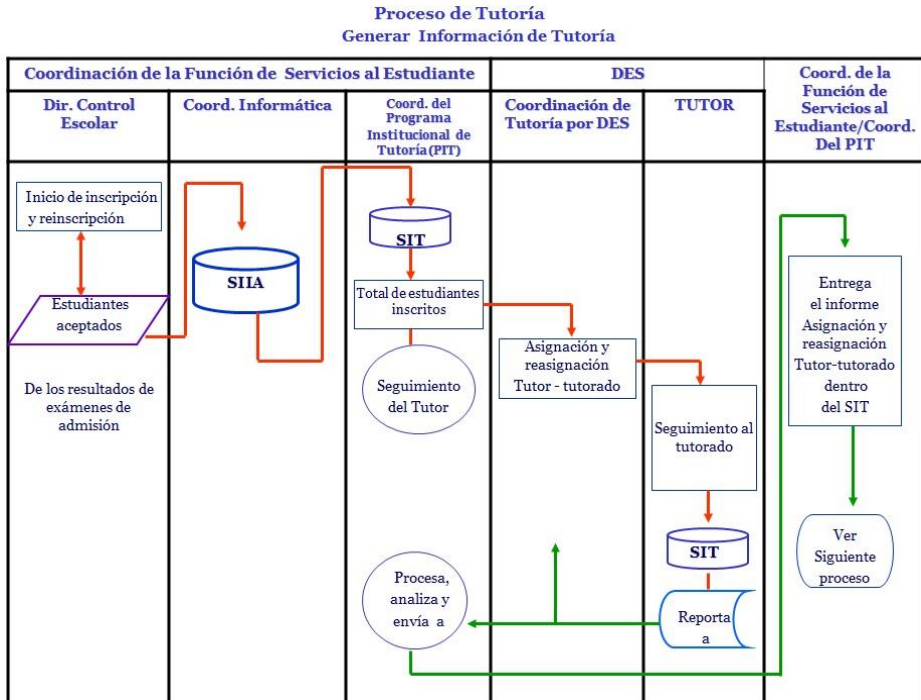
Proceso de Tutoría
Generar Información de Tutoría

Coordinación de la Función de Servicios al Estudiante

DES

Coord. de la Función de Servicios al Estudiante/Coord. Del PIT

Dir. Control Escolar

Coord. Informática

Coord. del Programa Institucional de Tutoría (PIT)

Coordinación de Tutoría por DES

TUTOR

Inicio de inscripción y reinscripción

Estudiantes aceptados

De los resultados de exámenes de admisión

SIIA

SIT

Total de estudiantes inscritos

Seguimiento del Tutor

Procesa, analiza y envía a

Asignación y reasignación Tutor - tutorado

Seguimiento al tutorado

SIT

Reporta a

Entrega el informe Asignación y reasignación Tutor-tutorado dentro del SIT

Ver Siguiente proceso